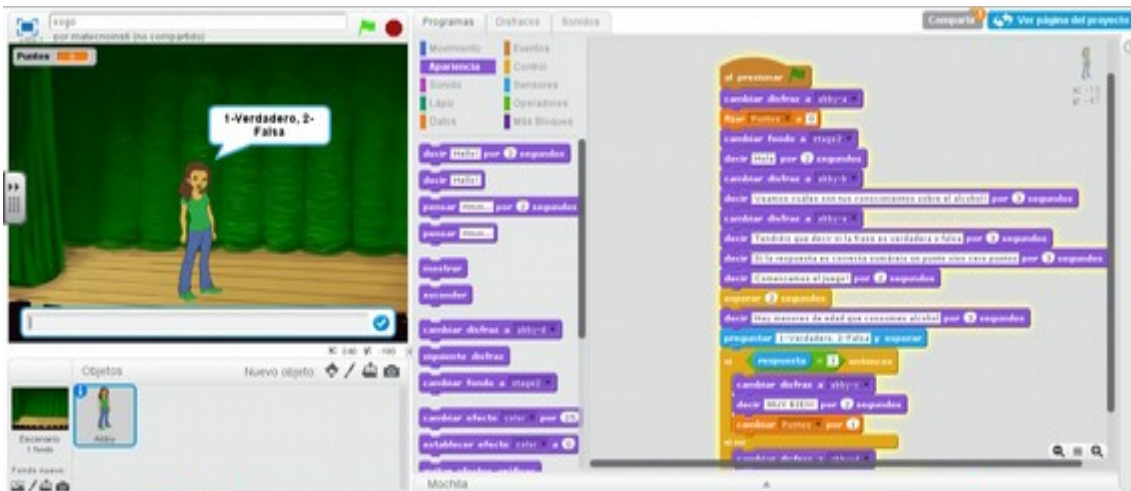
Juego
por maitecmoinati (no compartido)

Puntos

1-Verdadero, 2-Falsa

x: 240 y: -180

Objetos
Nuevo objeto:

Escenario
1 fondo

Fondo nuevo:

Abby

Programas
Disfraces
Sonidos

Movimiento
Apariencia
Sonido
Lápiz
Datos
Eventos
Control
Sensores
Operadores
Más Bloques

decir Hello! por 2 segundos
decir Hello!
pensar Hmm... por 2 segundos
pensar Hmm...
mostrar
esconder
cambiar disfraz a abby-d
siguiente disfraz
cambiar fondo a stage2
cambiar efecto color por 25
establecer efecto color a 0

Mochila

Compartir
Ver página del proyecto

x: -10
y: -47

al presionar
cambiar disfraz a abby-a
fijar Puntos a 0
cambiar fondo a stage2
decir Hola por 2 segundos
cambiar disfraz a abby-b
decir Veamos cuáles son tus conocimientos sobre el alcohol! por 3 segundos
cambiar disfraz a abby-a
decir Tendrás que decir si la frase es verdadera o falsa por 3 segundos
decir Si la respuesta es correcta sumarás un punto sino cero puntos por 3 segundos
decir Comencemos el juego! por 2 segundos
esperar 2 segundos
decir Hay menores de edad que consumen alcohol por 3 segundos
preguntar 1-Verdadero, 2-Falsa y esperar
si respuesta = 1 entonces
cambiar disfraz a abby-c
decir MUY BIEN! por 2 segundos
cambiar Puntos por 1
si no
cambiar disfraz a abby-d